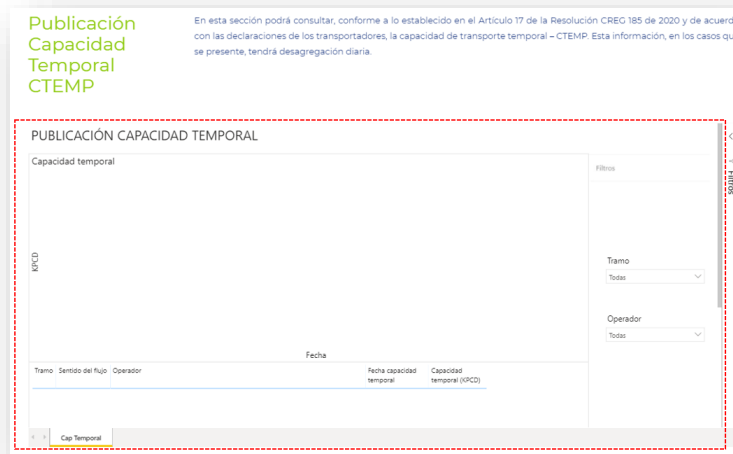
Publicación Capacidad Temporal CTEMP

En esta sección podrá consultar, conforme a lo establecido en el Artículo 17 de la Resolución CREG 185 de 2020 y de acuerd con las declaraciones de los transportadores, la capacidad de transporte temporal – CTEMP. Esta información, en los casos qu se presente, tendrá desagregación diaria.

PUBLICACIÓN CAPACIDAD TEMPORAL

Capacidad temporal

KPCD

Fecha

| Tramo | Sentido del flujo | Operador | Fecha capacidad temporal | Capacidad temporal (KPCD) |
|---|---|---|---|---|

Filtros

Tramo
Todas

Operador
Todas

Filtros

Cap Temporal